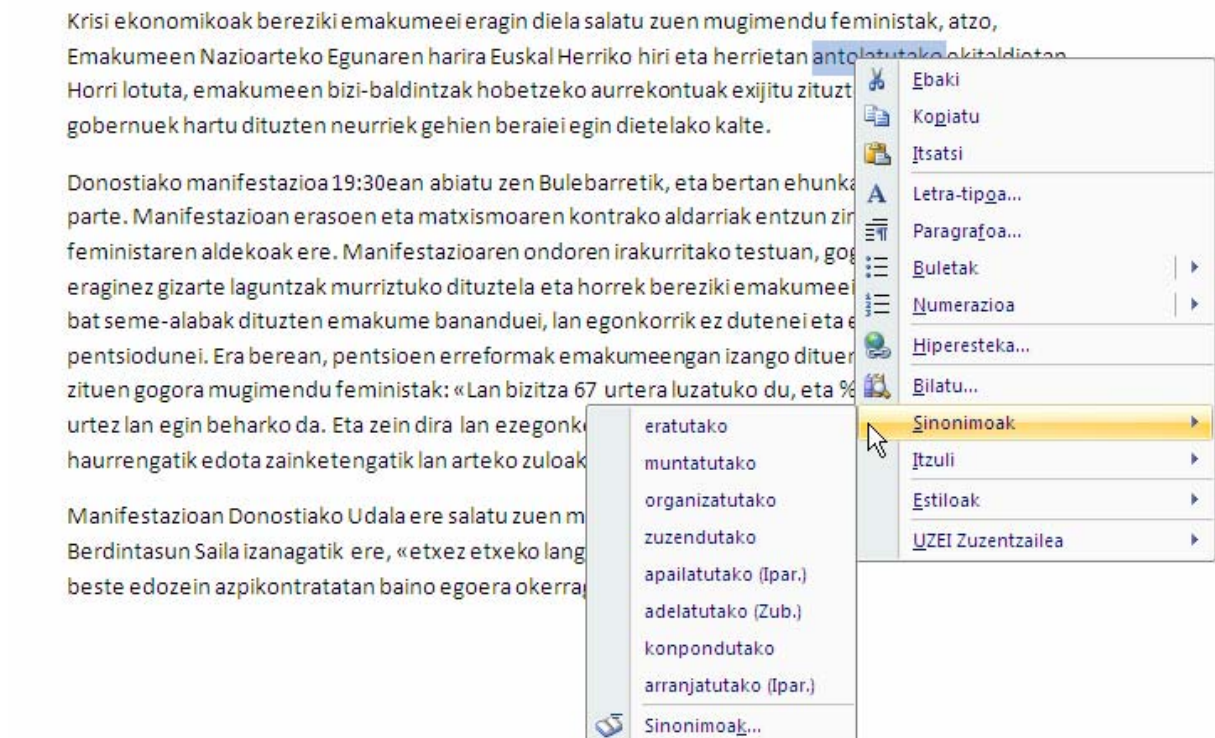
Krisi ekonomikoak bereziki emakumeei eragin diela salatu zuen mugimendu feministak, atzo, Emakumeen Nazioarteko Egunaren harira Euskal Herriko hiri eta herrietan antolatutako ekitaldietan. Horri lotuta, emakumeen bizi-baldintzak hobetzeko aurrekontuak exijitu zituzt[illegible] gobernuek hartu dituzten neurriek gehien beraiei egin dietelako kalte.

Donostiako manifestazioa 19:30ean abiatu zen Bulebarretik, eta bertan ehunka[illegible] parte. Manifestazioan erasoen eta matxismoaren kontrako aldarriak entzun zir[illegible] feministaren aldekoak ere. Manifestazioaren ondoren irakurritako testuan, gog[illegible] eraginez gizarte laguntzak murriztuko dituztela eta horrek bereziki emakumeei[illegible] bat seme-alabak dituzten emakume bananduei, lan egonkorrik ez dutenei eta e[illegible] pentsiodunei. Era berean, pentsioen erreformak emakumeengan izango dituen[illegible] zituen gogora mugimendu feministak: «Lan bizitza 67 urtera luzatuko du, eta %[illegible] urtez lan egin beharko da. Eta zein dira lan ezegonk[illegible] haurrengatik edota zainketengatik lan arteko zuloak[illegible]

Manifestazioan Donostiako Udala ere salatu zuen m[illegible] Berdintasun Saila izanagatik ere, «etxez etxeko lang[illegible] beste edozein azpikontratatan baino egoera okerrag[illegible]

Ebaki
Kopiatu
Itsatsi
Letra-tipoa...
Paragrafoa...
Buletak
Numerazioa
Hiperesteka...
Bilatu...
Sinonimoak
Itzuli
Estiloak
UZEI Zuzentzailea

eratutako
muntatutako
organizatutako
zuzendutako
apailatutako (Ipar.)
adelatutako (Zub.)
konpondutako
arranjatutako (Ipar.)
Sinonimoak...